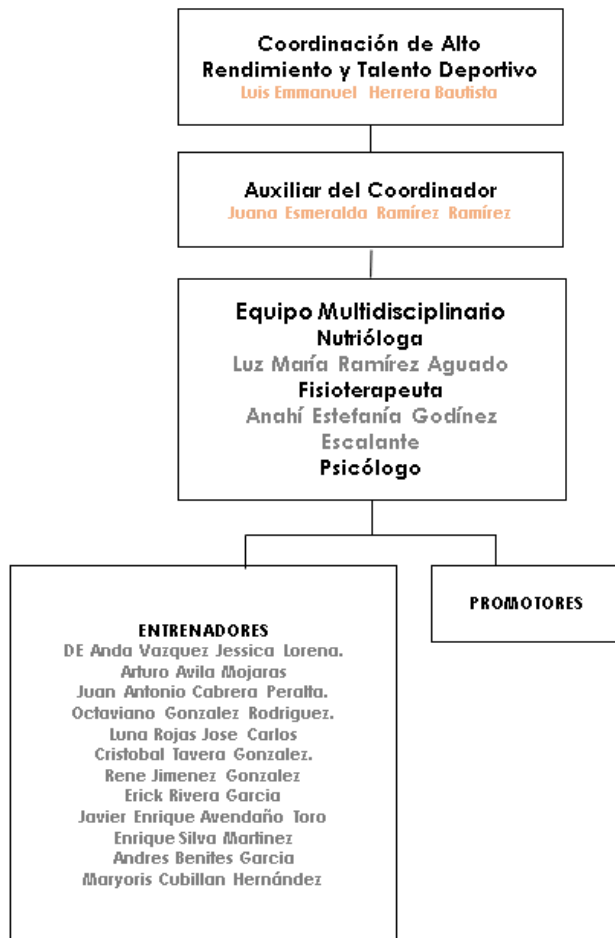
Coordinación de Alto Rendimiento y Talento Deportivo
Luis Emmanuel Herrera Bautista

Auxiliar del Coordinador
Juana Esmeralda Ramírez Ramírez

Equipo Multidisciplinario
Nutrióloga
Luz María Ramírez Aguado
Fisioterapeuta
Anahí Estefanía Godínez Escalante
Psicólogo

ENTRENADORES
DE Anda Vazquez Jessica Lorena.
Arturo Avila Mojaras
Juan Antonio Cabrera Peralta.
Octaviano Gonzalez Rodriguez.
Luna Rojas Jose Carlos
Cristobal Tavera Gonzalez.
Rene Jimenez Gonzalez
Erick Rivera Garcia
Javier Enrique Avendaño Toro
Enrique Silva Martinez
Andres Benites Garcia
Maryoris Cubillan Hernández

PROMOTORES